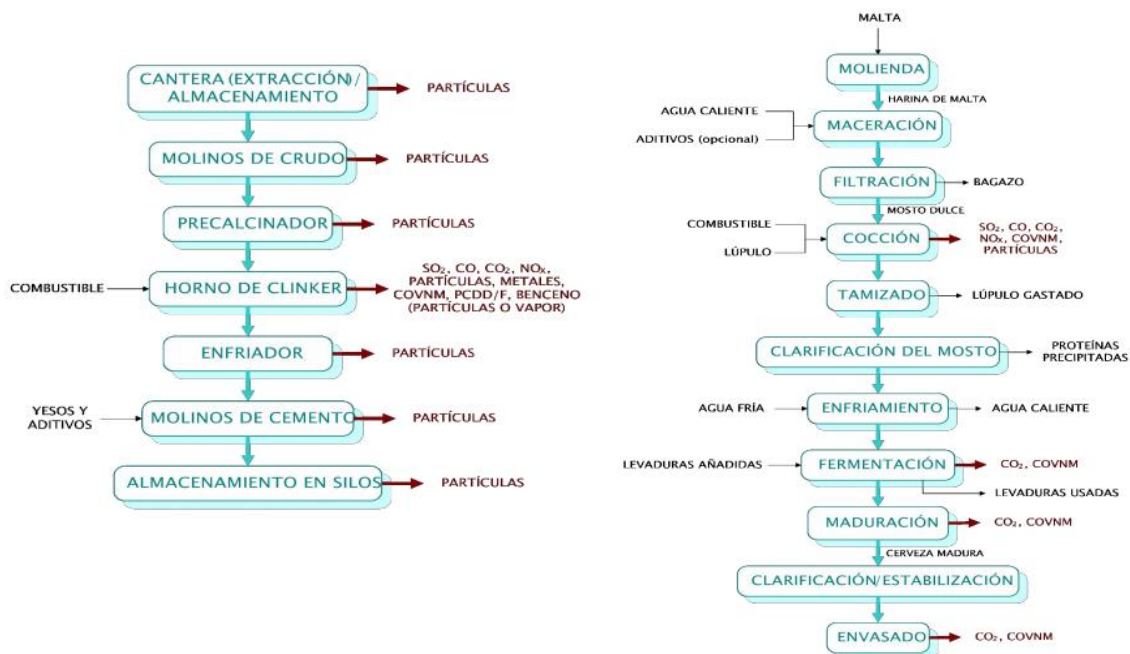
CANTERA (EXTRACCIÓN)/ ALMACENAMIENTO
PARTÍCULAS

MOLINOS DE CRUDO
PARTÍCULAS

PRECALCINADOR
PARTÍCULAS

COMBUSTIBLE
HORNO DE CLINKER
$SO_2$, CO, $CO_2$, $NO_x$, PARTÍCULAS, METALES, COVNM, PCDD/F, BENCENO (PARTÍCULAS O VAPOR)

ENFRIADOR
PARTÍCULAS

YESOS Y ADITIVOS
MOLINOS DE CEMENTO
PARTÍCULAS

ALMACENAMIENTO EN SILOS
PARTÍCULAS

MALTA
MOLIENDA
HARINA DE MALTA
AGUA CALIENTE
ADITIVOS (opcional)
MACERACIÓN
FILTRACIÓN
BAGAZO
MOSTO DULCE
COMBUSTIBLE
LÚPULO
COCCIÓN
$SO_2$, CO, $CO_2$, $NO_x$, COVNM, PARTÍCULAS
TAMIZADO
LÚPULO GASTADO
CLARIFICACIÓN DEL MOSTO
PROTEÍNAS PRECIPITADAS
AGUA FRÍA
ENFRIAMIENTO
AGUA CALIENTE
LEVADURAS AÑADIDAS
FERMENTACIÓN
$CO_2$, COVNM
LEVADURAS USADAS
MADURACIÓN
$CO_2$, COVNM
CERVEZA MADURA
CLARIFICACIÓN/ESTABILIZACIÓN
ENVASADO
$CO_2$, COVNM